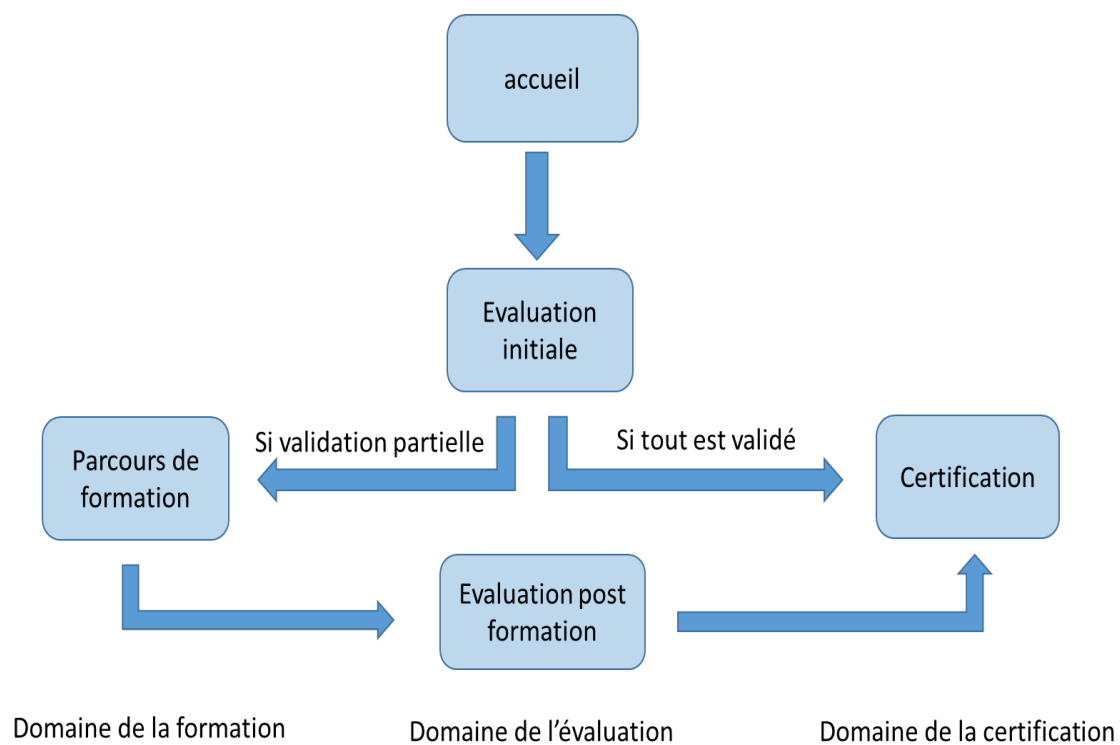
accueil

Evaluation initiale

Si validation partielle

Si tout est validé

Parcours de formation

Certification

Evaluation post formation

Domaine de la formation

Domaine de l'évaluation

Domaine de la certification